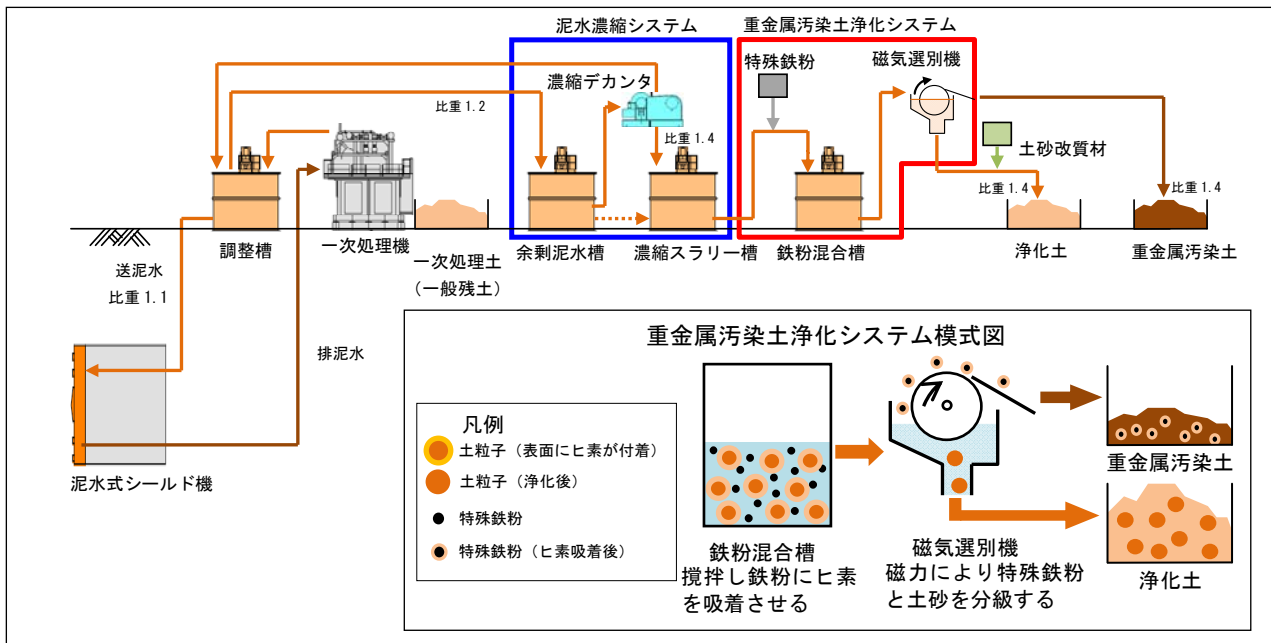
泥水濃縮システム

重金属汚染土浄化システム

濃縮デカンタ

特殊鉄粉

磁気選別機

比重 1.2

比重 1.4

土砂改質材

比重 1.4

比重 1.4

調整槽

一次処理機

一次処理土
（一般残土）

余剰泥水槽

濃縮スラリー槽

鉄粉混合槽

浄化土

重金属汚染土

送泥水
比重 1.1

排泥水

泥水式シールド機

重金属汚染土浄化システム模式図

凡例
土粒子（表面にヒ素が付着）
土粒子（浄化後）
特殊鉄粉
特殊鉄粉（ヒ素吸着後）

鉄粉混合槽
撹拌し鉄粉にヒ素を吸着させる

磁気選別機
磁力により特殊鉄粉と土砂を分級する

重金属汚染土

浄化土